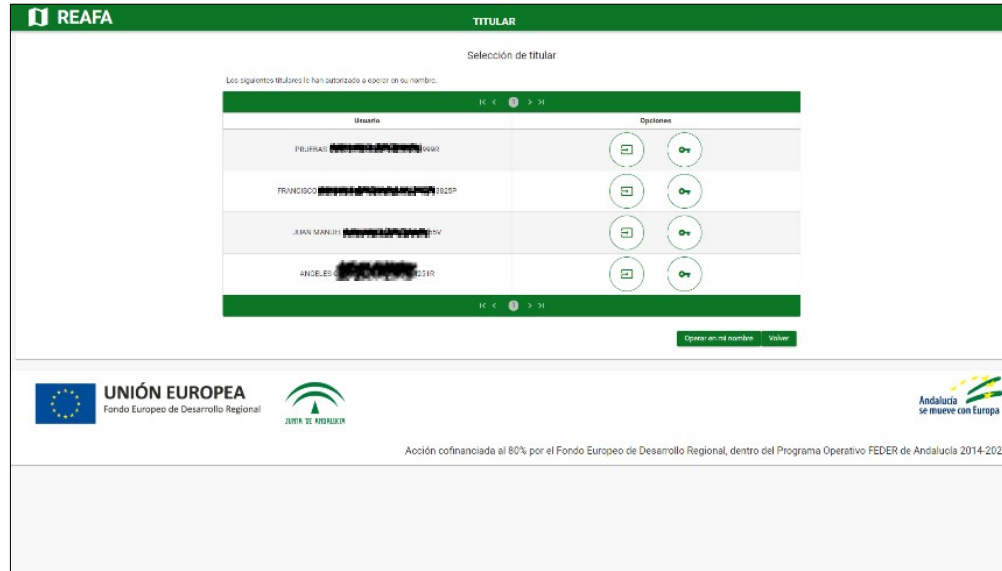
REAFA

TITULAR

Selección de titular

Los siguientes titulares le han autorizado a operar en su nombre.

|< < 1 > >|

| Usuario | Opciones |
|---|---|
| PRUEBAS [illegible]999R | |
| FRANCISCO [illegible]3825P | |
| JUAN MANUEL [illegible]5V | |
| ANGELES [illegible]251R | |

|< < 1 > >|

Operar en mi nombre Volver

UNIÓN EUROPEA
Fondo Europeo de Desarrollo Regional

JUNTA DE ANDALUCIA

Andalucía se mueve con Europa

Acción cofinanciada al 80% por el Fondo Europeo de Desarrollo Regional, dentro del Programa Operativo FEDER de Andalucía 2014-202